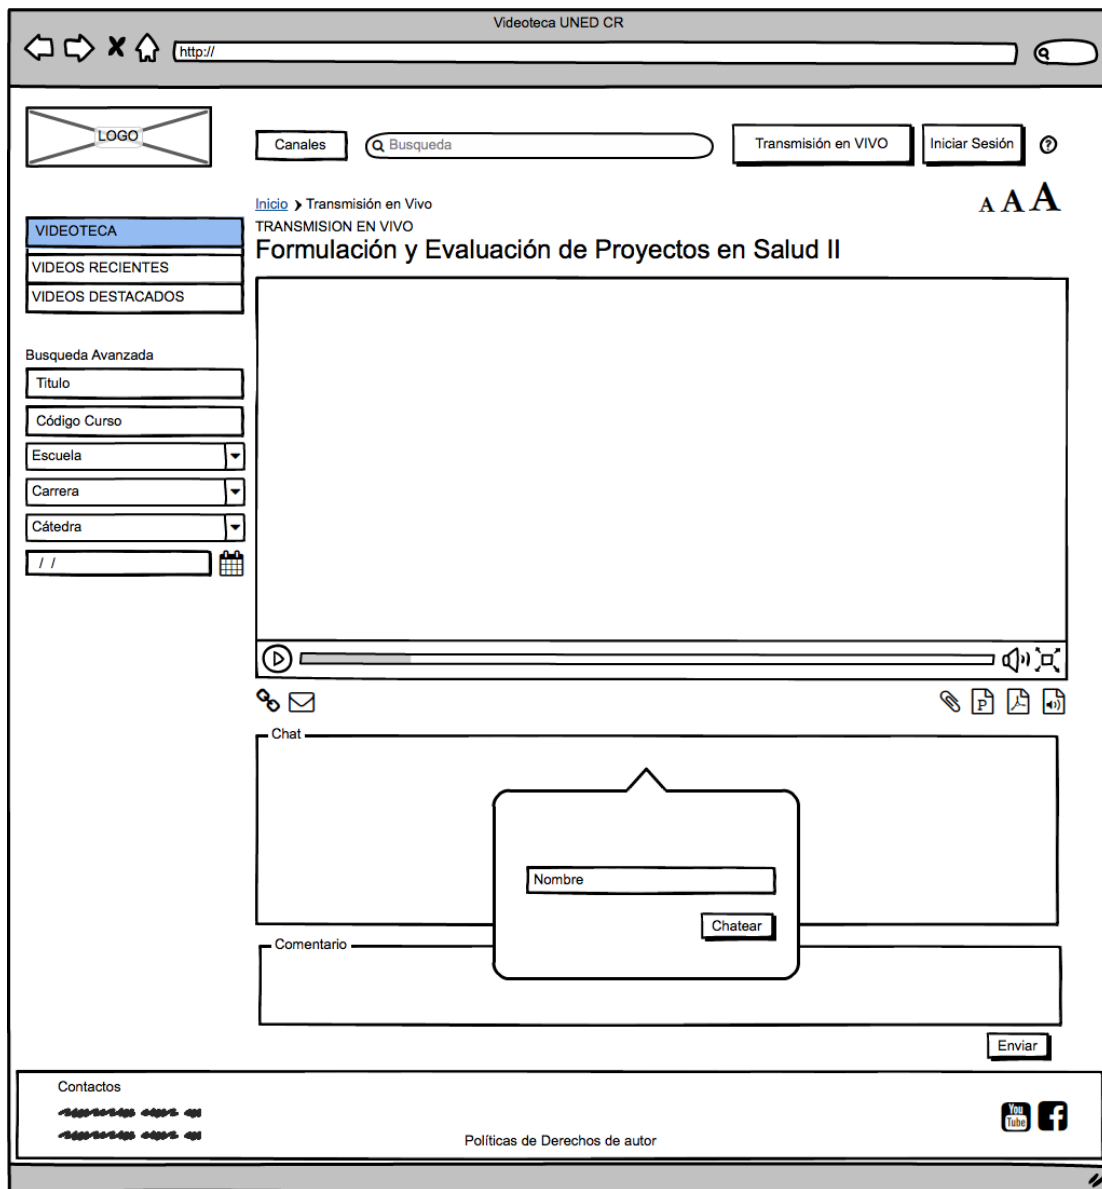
Videoteca UNED CR

http://

LOGO

Canales

Busqueda

Transmisión en VIVO

Iniciar Sesión

?

Inicio > Transmisión en Vivo

A A A

TRANSMISION EN VIVO

Formulación y Evaluación de Proyectos en Salud II

VIDEOTECA

VIDEOS RECIENTES

VIDEOS DESTACADOS

Busqueda Avanzada

Titulo

Código Curso

Escuela

Carrera

Cátedra

/ /

Chat

Nombre

Chatear

Comentario

Enviar

Contactos

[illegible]

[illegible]

Políticas de Derechos de autor

You Tube